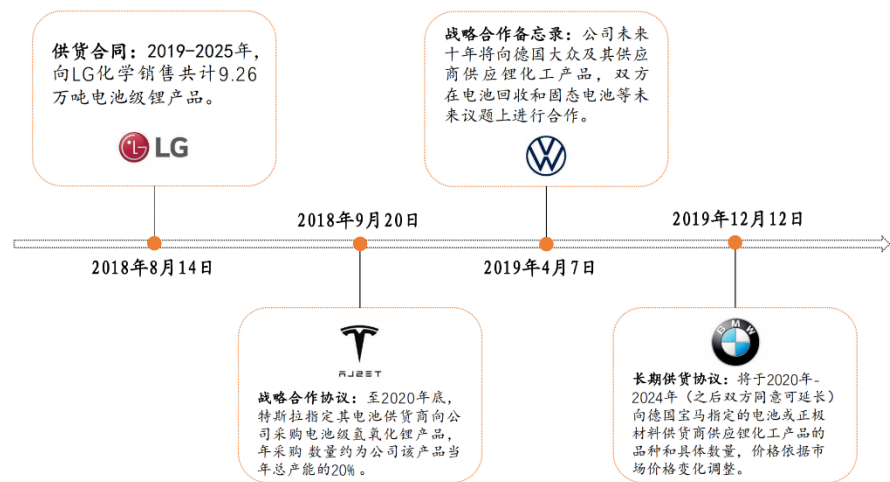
供货合同：2019-2025年，向LG化学销售共计9.26万吨电池级锂产品。

LG

2018年8月14日

2018年9月20日

T

TESLA

战略合作协议：至2020年底，特斯拉指定其电池供货商向公司采购电池级氢氧化锂产品，年采购数量约为公司该产品当年总产能的20%。

战略合作备忘录：公司未来十年将向德国大众及其供应商供应锂化工产品，双方在电池回收和固态电池等未来议题上进行合作。

2019年4月7日

2019年12月12日

BMW

长期供货协议：将于2020年-2024年（之后双方同意可延长）向德国宝马指定的电池或正极材料供货商供应锂化工产品的品种和具体数量，价格依据市场价格变化调整。